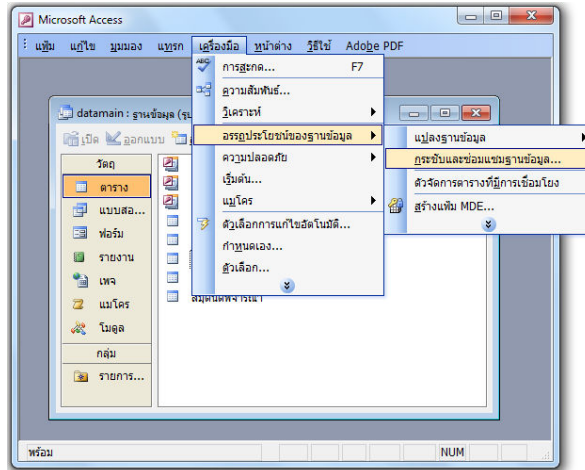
Microsoft Access

แฟ้ม แก้ไข มุมมอง แทรก เครื่องมือ หน้าต่าง วิธีใช้ Adobe PDF

การสะกด... F7
ความสัมพันธ์...
วิเคราะห์
อรรถประโยชน์ของฐานข้อมูล
ความปลอดภัย
เริ่มต้น...
แมโคร
ตัวเลือกการแก้ไขอัตโนมัติ...
กำหนดเอง...
ตัวเลือก...

แปลงฐานข้อมูล
กระชับและซ่อมแซมฐานข้อมูล...
ตัวจัดการตารางที่มีการเชื่อมโยง
สร้างแฟ้ม MDE...

datamain : ฐานข้อมูล (รูป
เปิด ออกแบบ
วัตถุ
ตาราง
แบบสอ...
ฟอร์ม
รายงาน
เพจ
แมโคร
โมดูล
กลุ่ม
รายการ...
สมุดบันทึกพิจารณา

พร้อม
NUM